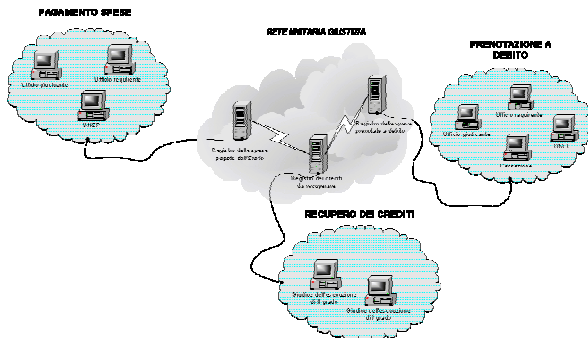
PAGAMENTO SPESE

Ufficio giudiziario

Ufficio requirente

UNEP

RETE UNITARIA GIUSTIZIA

Registro delle spese pagate dall'Erario

Registro delle spese prenotate a debito

Registro dei crediti da recuperare

PRENOTAZIONE A DEBITO

Ufficio giudiziario

Ufficio requirente

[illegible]

Cancelleria

RECUPERO DEI CREDITI

Giudice dell'esecuzione civile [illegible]

Giudice dell'esecuzione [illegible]